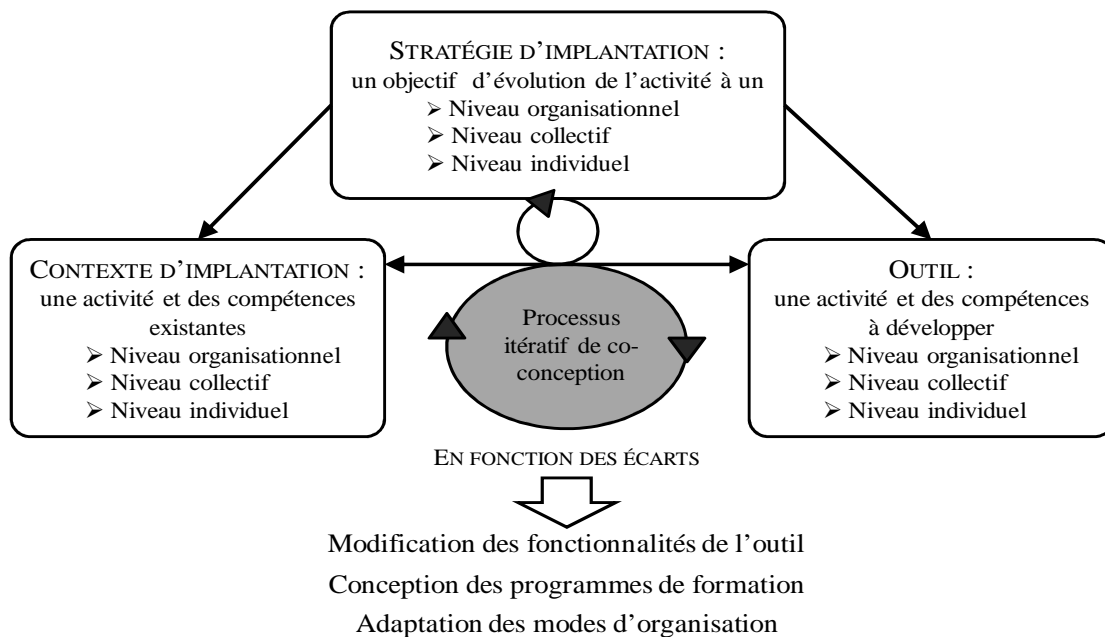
STRATÉGIE D'IMPLANTATION :
un objectif d'évolution de l'activité à un
➢ Niveau organisationnel
➢ Niveau collectif
➢ Niveau individuel

CONTEXTE D'IMPLANTATION :
une activité et des compétences existantes
➢ Niveau organisationnel
➢ Niveau collectif
➢ Niveau individuel

Processus itératif de co-conception

OUTIL :
une activité et des compétences à développer
➢ Niveau organisationnel
➢ Niveau collectif
➢ Niveau individuel

EN FONCTION DES ÉCARTS

Modification des fonctionnalités de l'outil
Conception des programmes de formation
Adaptation des modes d'organisation